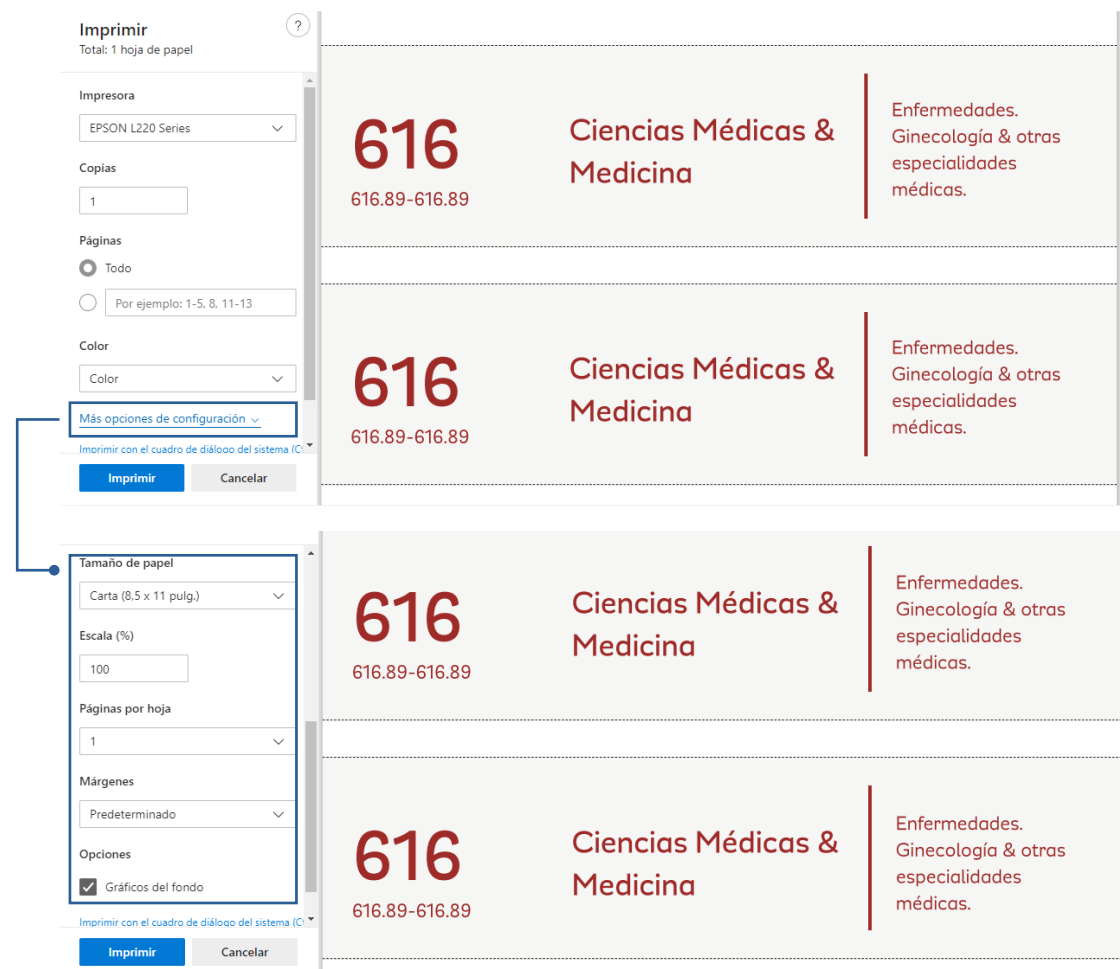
Imprimir
Total: 1 hoja de papel

?

Impresora
EPSON L220 Series

Copias
1

Páginas
Todo
Por ejemplo: 1-5, 8, 11-13

Color
Color

Más opciones de configuración

Imprimir con el cuadro de diálogo del sistema (C

Imprimir
Cancelar

616
616.89-616.89
Ciencias Médicas & Medicina
Enfermedades. Ginecología & otras especialidades médicas.

616
616.89-616.89
Ciencias Médicas & Medicina
Enfermedades. Ginecología & otras especialidades médicas.

Tamaño de papel
Carta (8,5 x 11 pulg.)

Escala (%)
100

Páginas por hoja
1

Márgenes
Predeterminado

Opciones
Gráficos del fondo

Imprimir con el cuadro de diálogo del sistema (C

Imprimir
Cancelar

616
616.89-616.89
Ciencias Médicas & Medicina
Enfermedades. Ginecología & otras especialidades médicas.

616
616.89-616.89
Ciencias Médicas & Medicina
Enfermedades. Ginecología & otras especialidades médicas.